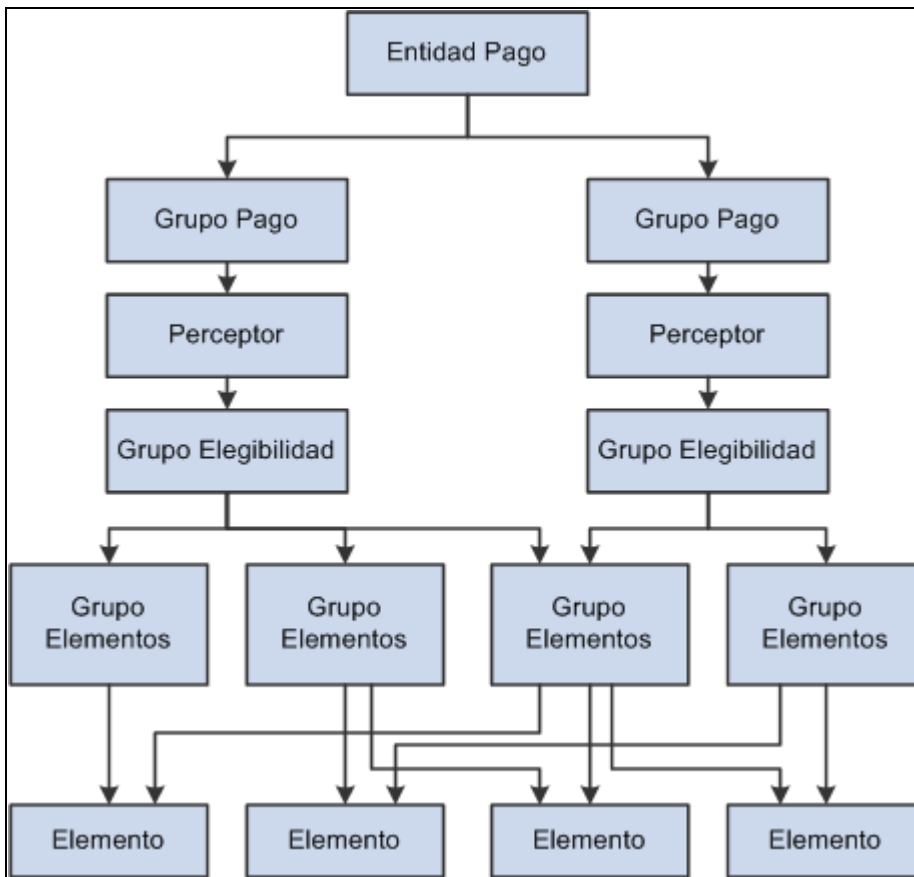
Entidad Pago

Grupo Pago

Grupo Pago

Perceptor

Perceptor

Grupo Elegibilidad

Grupo Elegibilidad

Grupo Elementos

Grupo Elementos

Grupo Elementos

Grupo Elementos

Elemento

Elemento

Elemento

Elemento